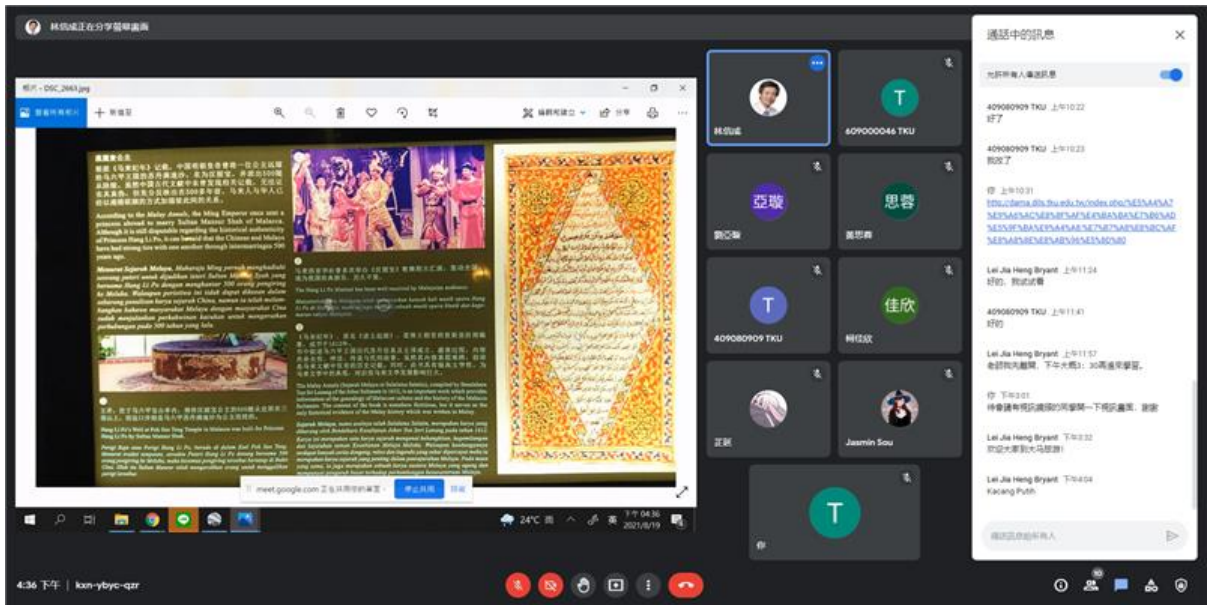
林信成正在分享螢幕畫面

相片 - DSC_2663.jpg

瀏覽所有相片 + 新增至

編輯和建立 分享

According to the Malay Annals, the Ming Emperor once sent a princess abroad to marry Sultan Mansur Shah of Malacca. Although it is still disputable regarding the historical authenticity of Princess Hang Li Po, it can be said that the Chinese and Malays have had strong ties with one another through intermarriages 500 years ago.

Menurut Sejarah Melayu, Maharaja Ming pernah menghadiahkan seorang puteri untuk dijadikan isteri Sultan Mansur Shah yang bernama Hang Li Po dengan 500 orang pengiring ke Melaka. Walaupun peristiwa ini tidak dapat dibuktikan oleh sebarang penulisan karya sejarah China, namun ia telah melambangkan hubungan antara masyarakat Melayu dengan masyarakat Cina sudah menjalinkan perkahwinan sejak 500 tahun yang lalu.

The Hang Li Po Well

The Malay Annals (Sejarah Melayu or Sulalatus Salatin)

meet.google.com 正在共用你的畫面。 停止共用 隱藏

24°C 晴 英 下午 04:36 2021/8/19

林信成
609000046 TKU
亞璇
思蓉
劉亞璇
黃思蓉
409080909 TKU
佳欣
柯佳欣
正熙
Jasmin Sou
你

通話中的訊息

允許所有人傳送訊息

409080909 TKU 上午10:22
好了

409080909 TKU 上午10:23
我改了

你 上午10:31
http://dama.dils.tku.edu.tw/index.php/%E5%A4%A7%E9%A6%AC%E8%8F%AF%E4%BA%BA%E7%BE%AD%E5%9F%BA%E5%B1%AE%E7%87%A8%E8%BC%AF%E8%A8%8E%E8%B3%96%E5%80%80

Lei Jia Heng Bryant 上午11:24
好的，我試試看

409080909 TKU 上午11:41
好的

Lei Jia Heng Bryant 上午11:57
老師我先離開，下午大概3：30再進來學習。

你 下午3:01
待會請有規訊繼續的同學開一下視訊畫面，謝謝

Lei Jia Heng Bryant 下午3:32
歡迎大家到大馬旅遊!

Lei Jia Heng Bryant 下午4:04
Kacang Putih

傳訊息給所有人

4:36 下午 | kxn-ybyc-qzr

10